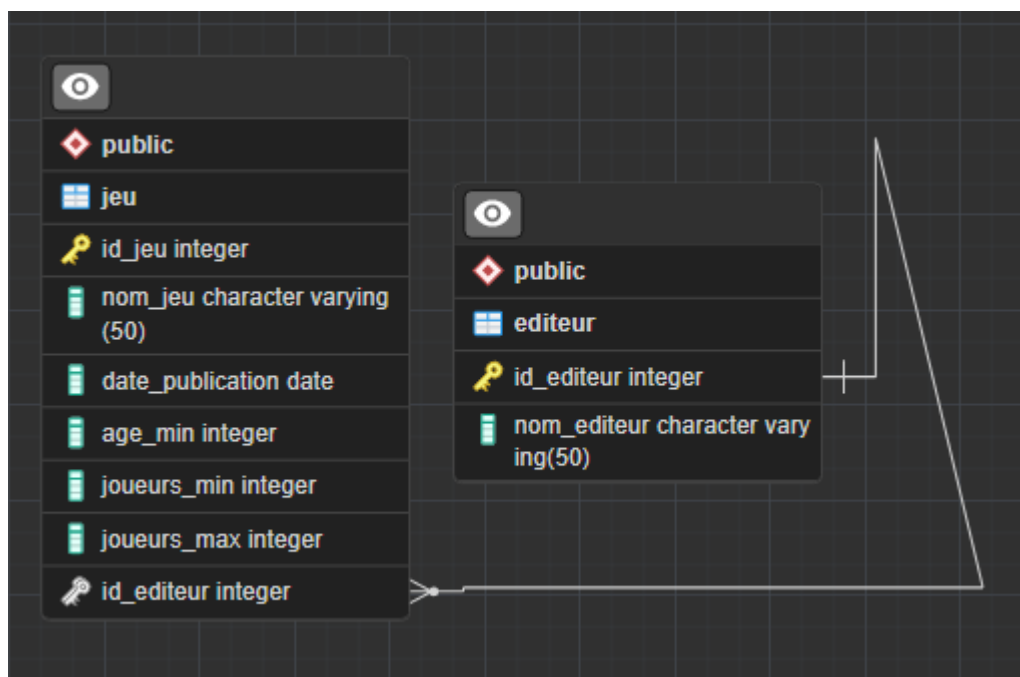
public

jeu

id_jeu integer

nom_jeu character varying (50)

date_publication date

age_min integer

joueurs_min integer

joueurs_max integer

id_editeur integer

public

editeur

id_editeur integer

nom_editeur character varying(50)